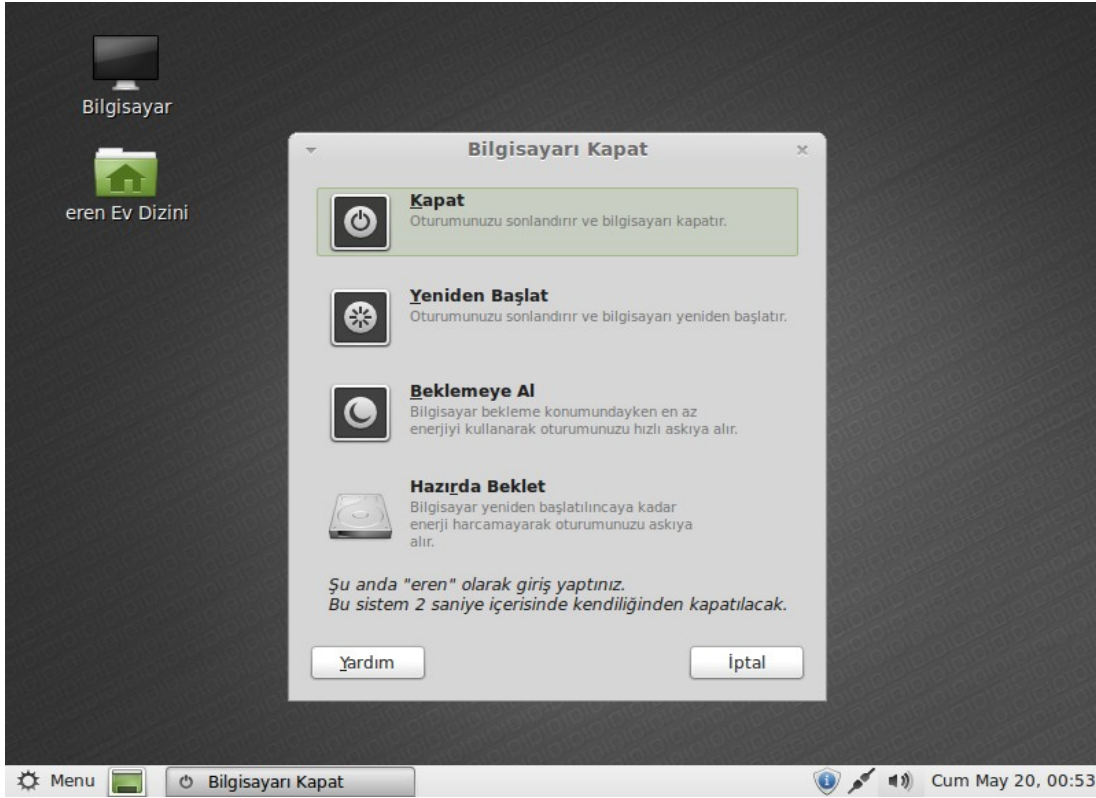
Bilgisayar

eren Ev Dizini

Bilgisayarı Kapat

Kapat
Oturumunuzu sonlandırır ve bilgisayarı kapatır.

Yeniden Başlat
Oturumunuzu sonlandırır ve bilgisayarı yeniden başlatır.

Beklemeye Al
Bilgisayar bekleme konumundayken en az enerjiyi kullanarak oturumunuzu hızlı askıya alır.

Hazırda Beklet
Bilgisayar yeniden başlatılıncaya kadar enerji harcamayarak oturumunuzu askıya alır.

Şu anda "eren" olarak giriş yaptınız.
Bu sistem 2 saniye içerisinde kendiliğinden kapatılacak.

Yardım

İptal

Menu

Bilgisayarı Kapat

Cum May 20, 00:53